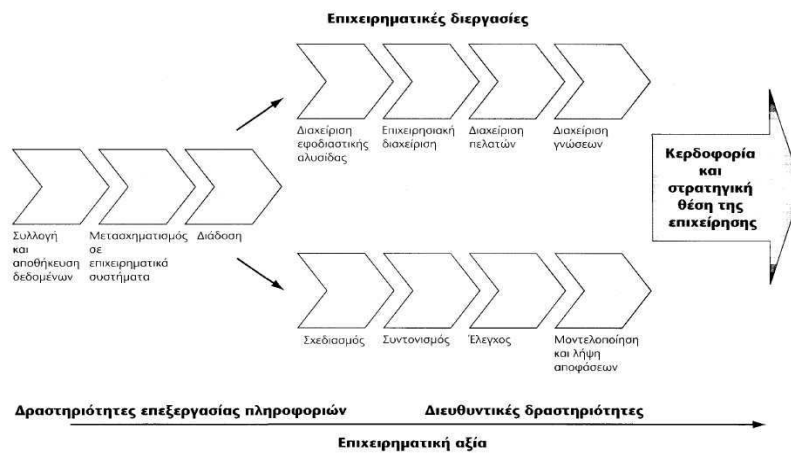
Επιχειρηματικές διεργασίες

Διαχείριση εφοδιαστικής αλυσίδας

Επιχειρησιακή διαχείριση

Διαχείριση πελατών

Διαχείριση γνώσεων

Κερδοφορία και στρατηγική θέση της επιχείρησης

Συλλογή και αποθήκευση δεδομένων

Μετασχηματισμός σε επιχειρηματικά συστήματα

Διάδοση

Σχεδιασμός

Συντονισμός

Έλεγχος

Μοντελοποίηση και λήψη αποφάσεων

Δραστηριότητες επεξεργασίας πληροφοριών

Διευθυντικές δραστηριότητες

Επιχειρηματική αξία